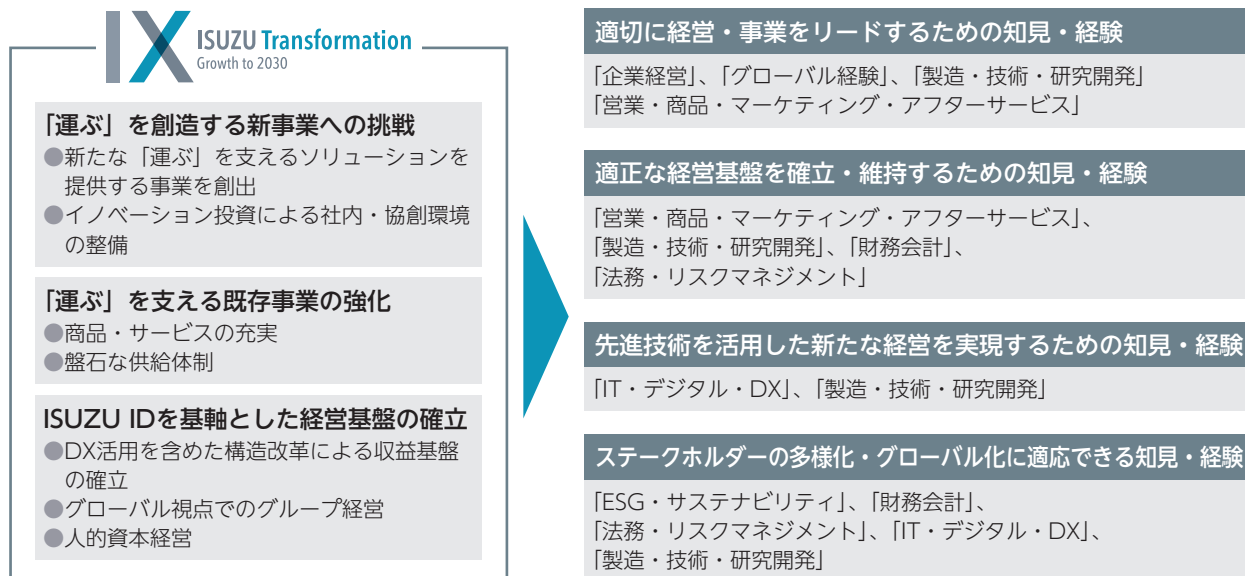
IX ISUZU Transformation
Growth to 2030

「運ぶ」を創造する新事業への挑戦
●新たな「運ぶ」を支えるソリューションを提供する事業を創出
●イノベーション投資による社内・協創環境の整備

「運ぶ」を支える既存事業の強化
●商品・サービスの充実
●盤石な供給体制

ISUZU IDを基軸とした経営基盤の確立
●DX活用を含めた構造改革による収益基盤の確立
●グローバル視点でのグループ経営
●人的資本経営

適切に経営・事業をリードするための知見・経験
「企業経営」、「グローバル経験」、「製造・技術・研究開発」
「営業・商品・マーケティング・アフターサービス」

適正な経営基盤を確立・維持するための知見・経験
「営業・商品・マーケティング・アフターサービス」、
「製造・技術・研究開発」、「財務会計」、
「法務・リスクマネジメント」

先進技術を活用した新たな経営を実現するための知見・経験
「IT・デジタル・DX」、「製造・技術・研究開発」

ステークホルダーの多様化・グローバル化に適応できる知見・経験
「ESG・サステナビリティ」、「財務会計」、
「法務・リスクマネジメント」、「IT・デジタル・DX」、
「製造・技術・研究開発」